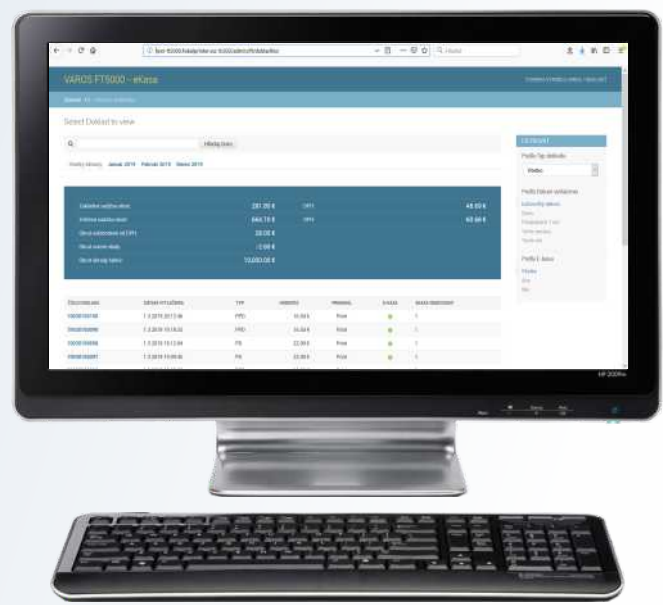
VAROS FT5000 - eKasa

Select Doklad to view

Hľadaj ((exo))

Január 2019 Február 2019 Marec 2019

| | | | |
|---|---|---|---|
| | 281.20 € | | 48.50 € |
| | 664.70 € | | 60.66 € |
| | 20.00 € | | |
| | -2.00 € | | |
| | 13,000.00 € | | |

| | | | | | | |
|---|---|---|---|---|---|---|
| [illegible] | 1.3.2019 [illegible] | PPD | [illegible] | Print | | 1 |
| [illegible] | 1.3.2019 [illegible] | PPD | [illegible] | Print | | 1 |
| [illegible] | 1.3.2019 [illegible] | PD | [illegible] | Print | | 1 |
| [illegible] | 1.3.2019 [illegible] | PD | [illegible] | Print | | 1 |

FILTRovAT

Podľa Typ dokladu

Všetko

Podľa Dátum vytvorenia

Podľa E-kasa

HP 2009m